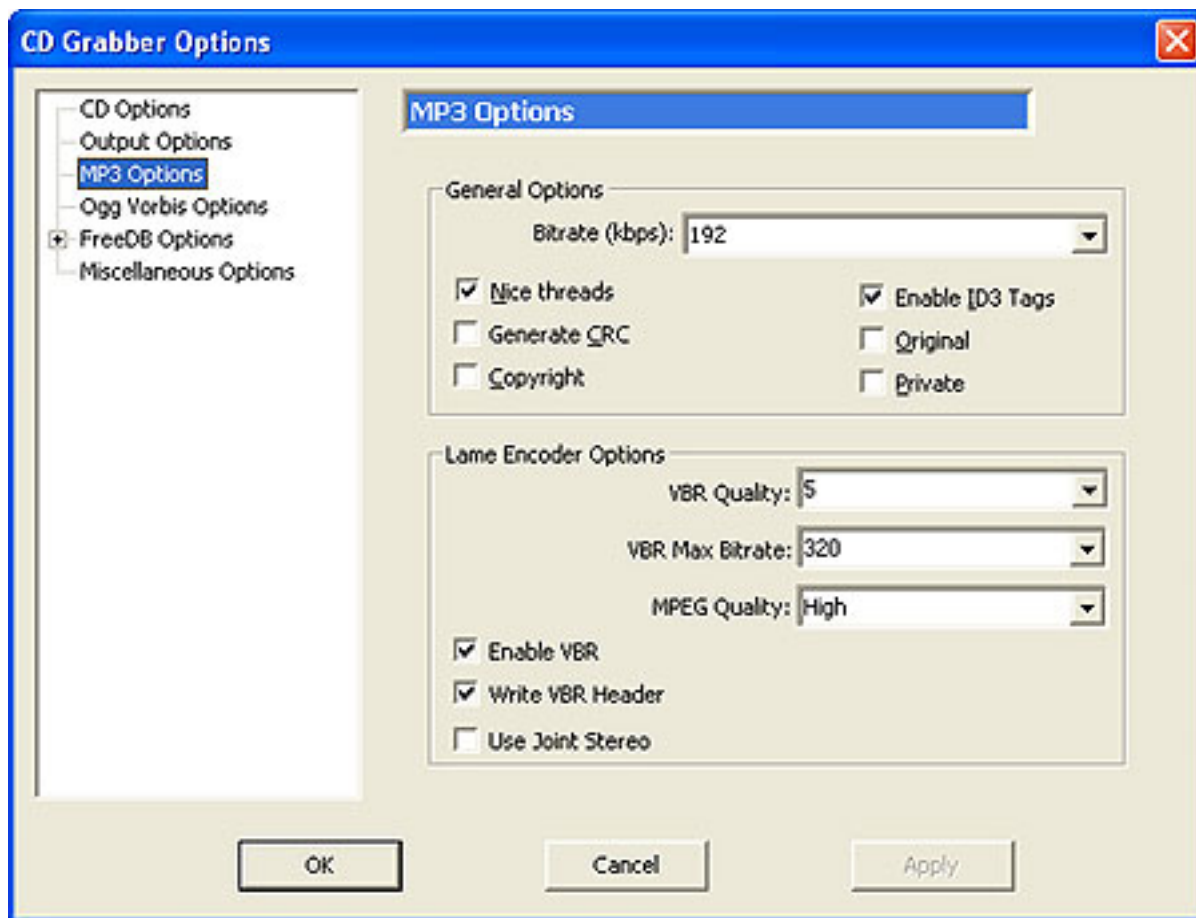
CD Grabber Options

CD Options
Output Options
MP3 Options
Ogg Vorbis Options
FreeDB Options
Miscellaneous Options

MP3 Options

General Options

Bitrate (kbps): 192

Nice threads
Generate CRC
Copyright

Enable ID3 Tags
Original
Private

Lame Encoder Options

VBR Quality: 5

VBR Max Bitrate: 320

MPEG Quality: High

Enable VBR
Write VBR Header
Use Joint Stereo

OK
Cancel
Apply